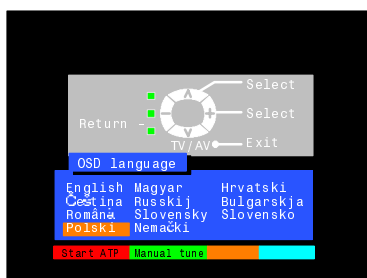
Select
Select
Return
TV/AV
Exit

OSD language

| English | Magyar | Hrvatski |
|---|---|---|
| Čeština | Russkij | Bulgarskja |
| Română | Slovensky | Slovensko |
| Polski | Nemački | |

Start ATP
Manual tune